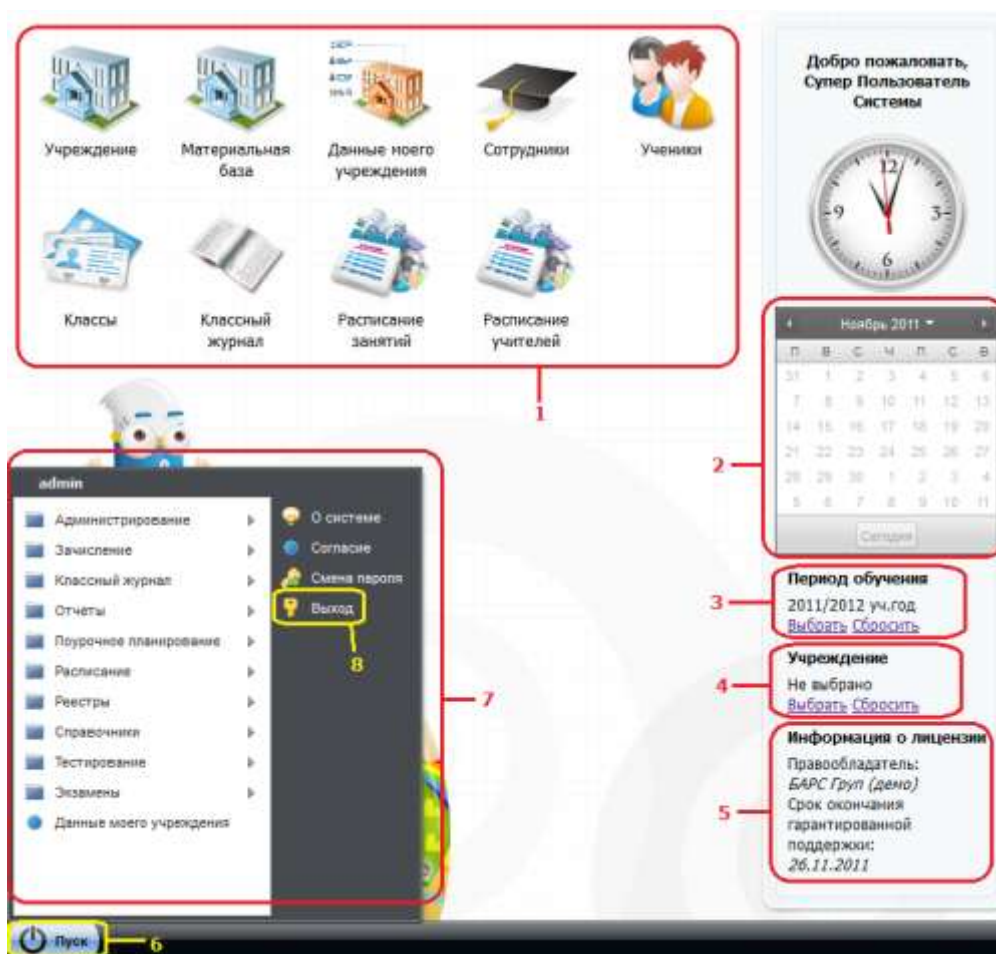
Учреждение

Материальная база

Данные моего учреждения

Сотрудники

Ученики

Классы

Классный журнал

Расписание занятий

Расписание учителей

1

Добро пожаловать, Супер Пользователь Системы

12
9
3
6

Ноябрь 2011

| П | В | С | Ч | П | С | В |
|---|---|---|---|---|---|---|
| 31 | 1 | 2 | 3 | 4 | 5 | 6 |
| 7 | 8 | 9 | 10 | 11 | 12 | 13 |
| 14 | 15 | 16 | 17 | 18 | 19 | 20 |
| 21 | 22 | 23 | 24 | 25 | 26 | 27 |
| 28 | 29 | 30 | 1 | 2 | 3 | 4 |
| 5 | 6 | 7 | 8 | 9 | 10 | 11 |

Сегодня

2

admin

Администрирование
Зачисление
Классный журнал
Отчеты
Поурочное планирование
Расписание
Реестры
Справочники
Тестирование
Экзамены
Данные моего учреждения

О системе
Согласие
Смена пароля
Выход

8

7

Период обучения
2011/2012 уч.год
Выбрать Сбросить

3

Учреждение
Не выбрано
Выбрать Сбросить

4

Информация о лицензии
Правообладатель:
БАРС Груп (демо)
Срок окончания гарантированной поддержки:
26.11.2011

5

Пуск

6